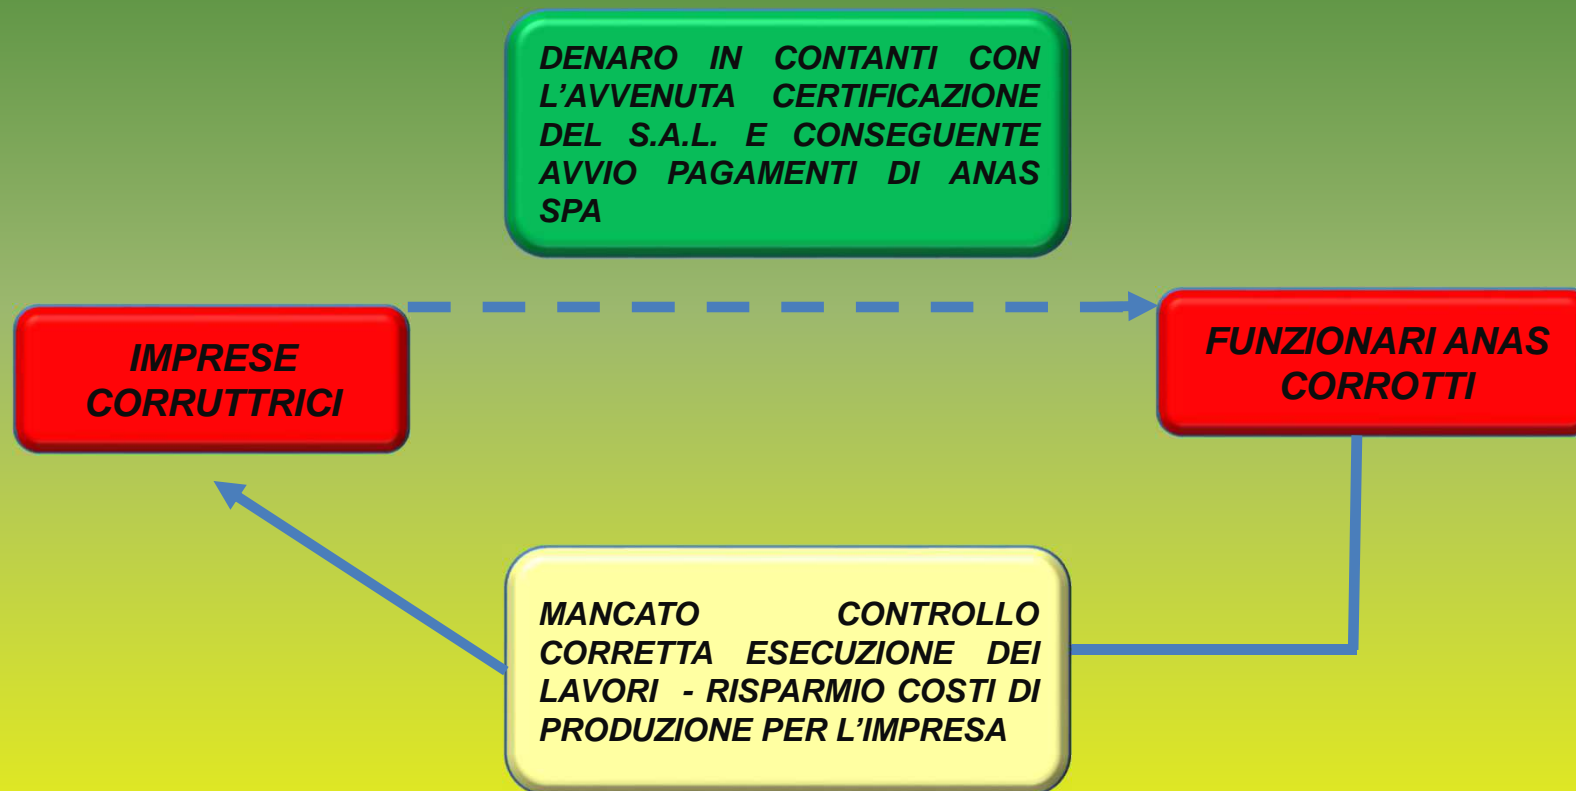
DENARO IN CONTANTI CON L'AVVENUTA CERTIFICAZIONE DEL S.A.L. E CONSEGUENTE AVVIO PAGAMENTI DI ANAS SPA

IMPRESE CORRUTTRICI

FUNZIONARI ANAS CORROTTI

MANCATO CONTROLLO CORRETTA ESECUZIONE DEI LAVORI - RISPARMIO COSTI DI PRODUZIONE PER L'IMPRESA